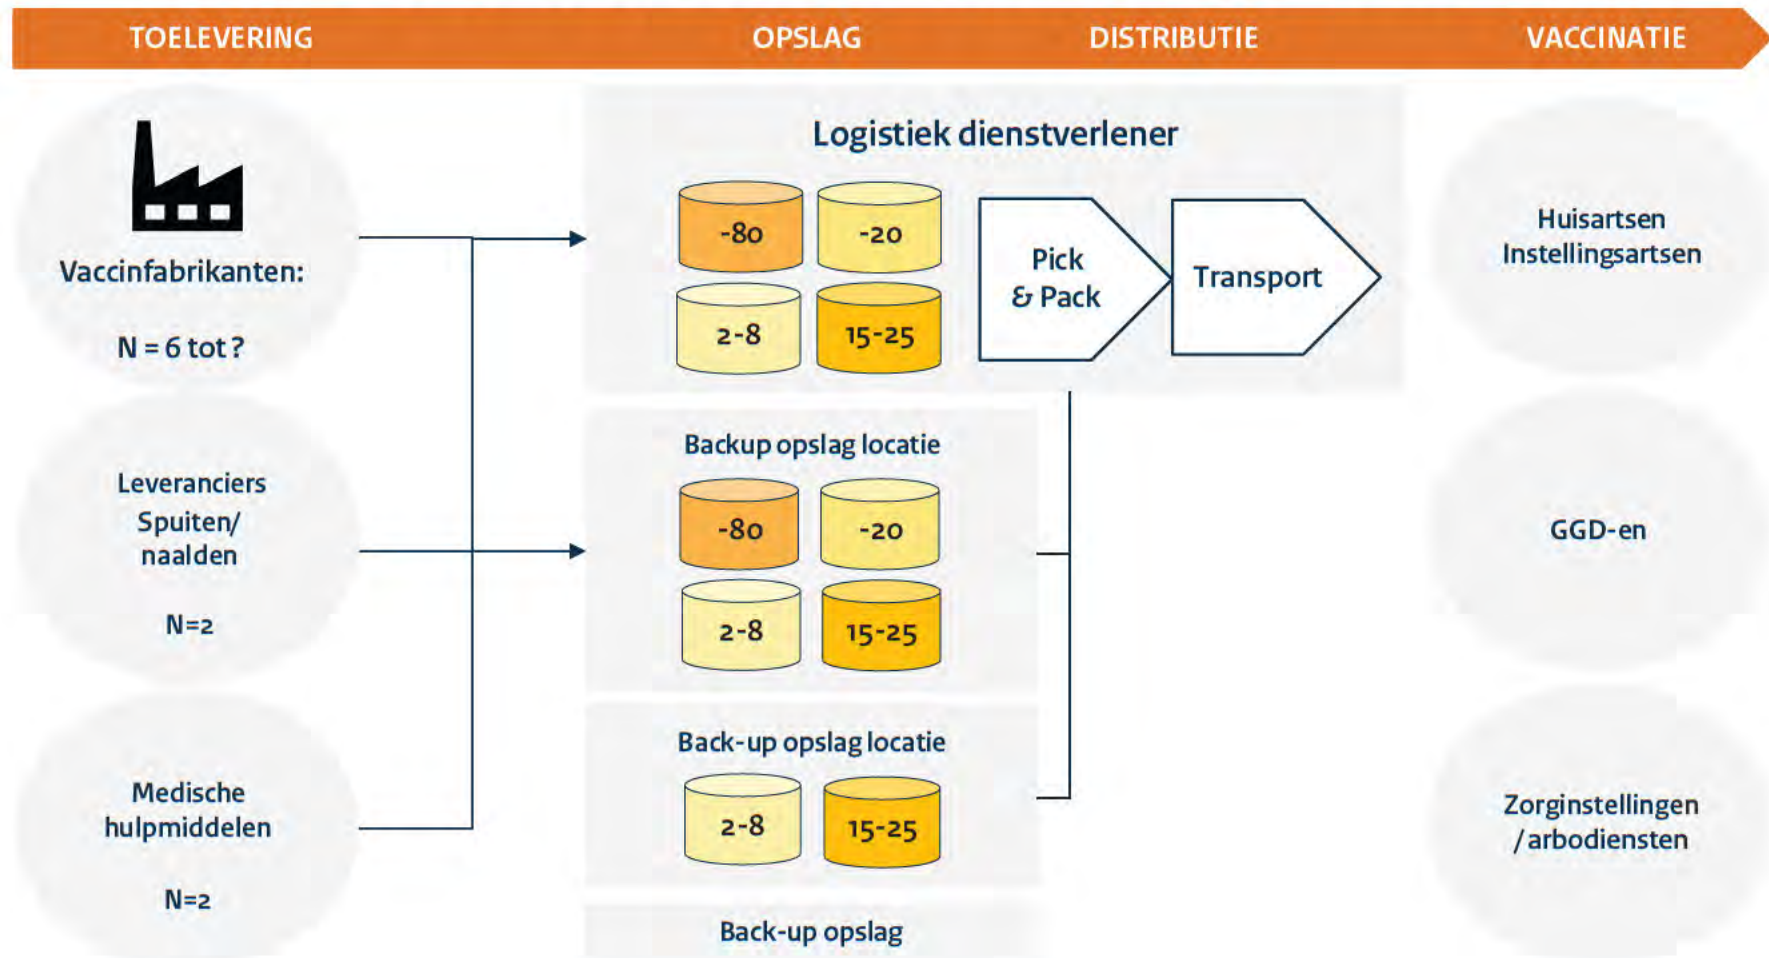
TOELEVERING OPSLAG DISTRIBUTIE VACCINATIE

Vaccinfabrikanten:

N = 6 tot ?

Leveranciers Spuiten/ naalden

N=2

Medische hulpmiddelen

N=2

Logistiek dienstverlener

-80
-20
2-8
15-25

Pick & Pack

Transport

Backup opslag locatie

-80
-20
2-8
15-25

Back-up opslag locatie

2-8
15-25

Back-up opslag

Huisartsen Instellingsartsen

GGD-en

Zorginstellingen /arbodiensten